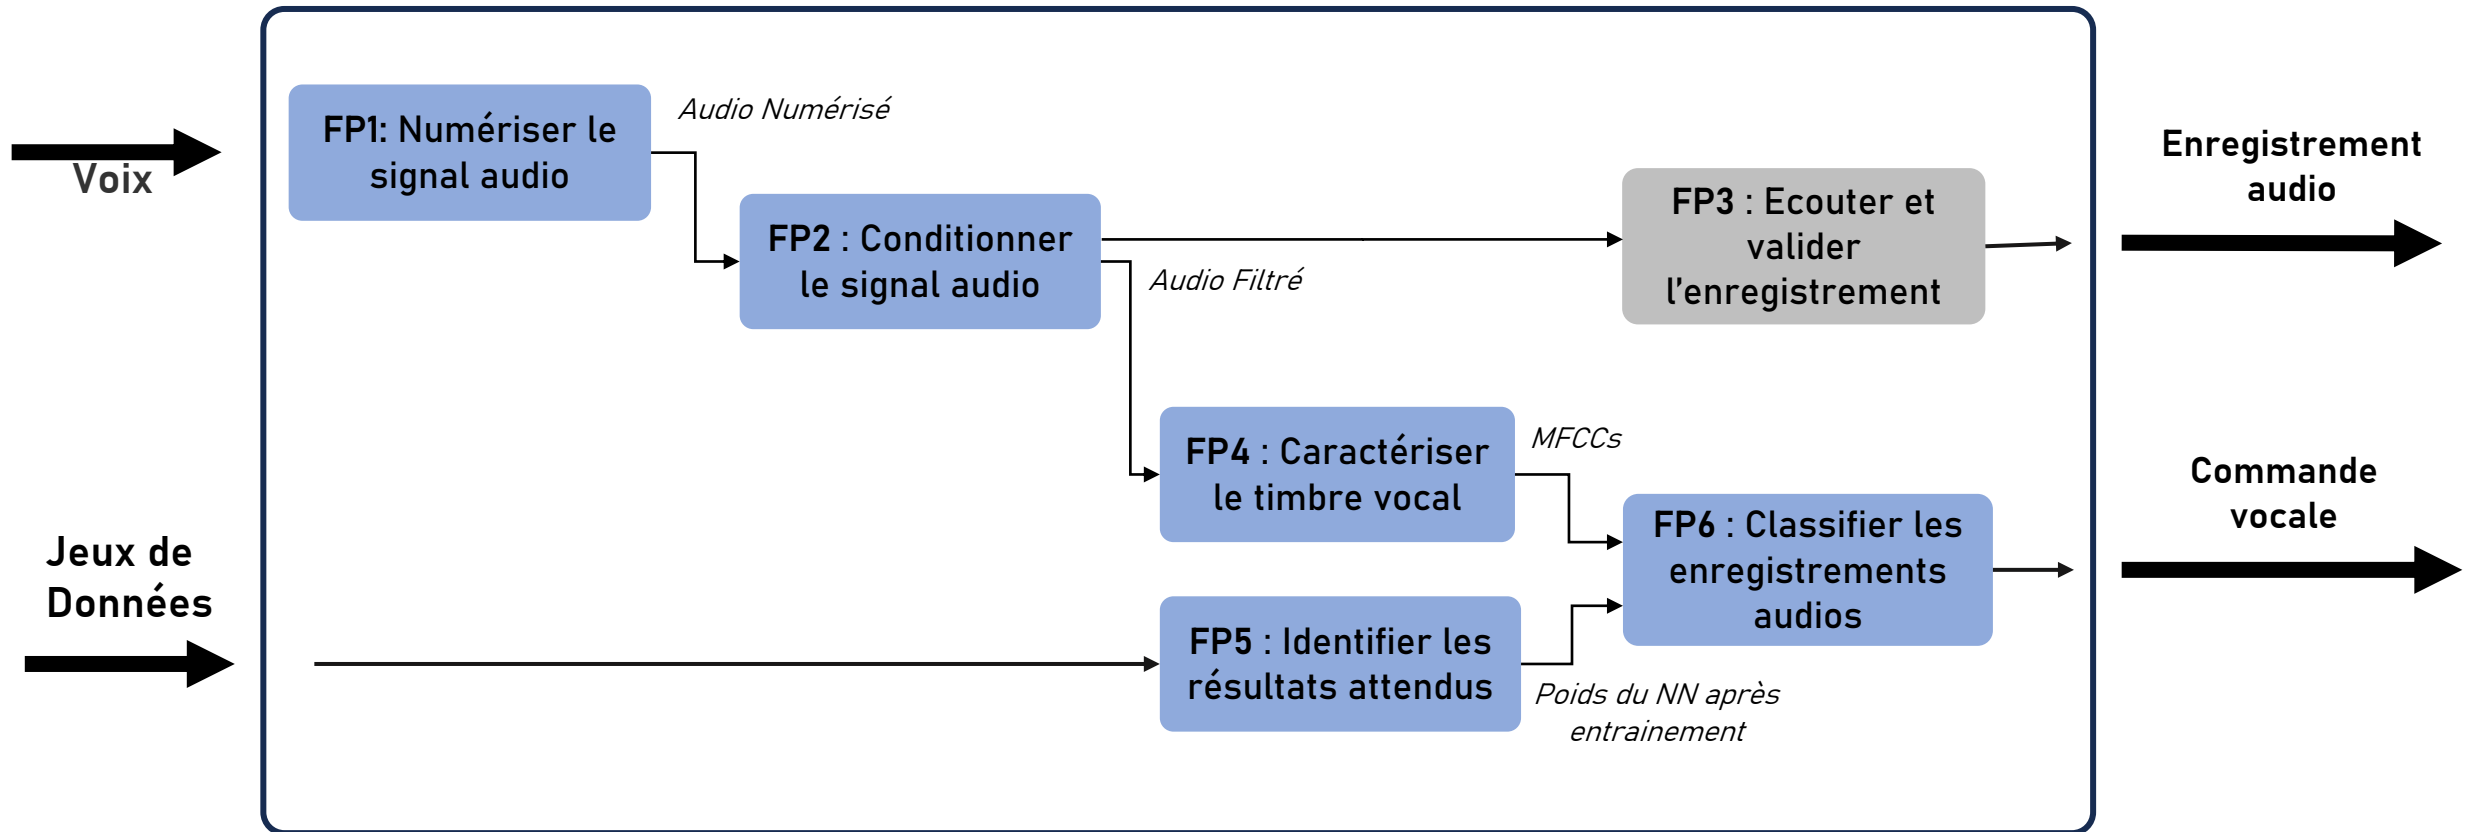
Voix

FP1: Numériser le signal audio

Audio Numérisé

FP2 : Conditionner le signal audio

Audio Filtré

FP3 : Ecouter et valider l'enregistrement

Enregistrement audio

FP4 : Caractériser le timbre vocal

MFCCs

FP6 : Classifier les enregistrements audios

Commande vocale

Jeux de Données

FP5 : Identifier les résultats attendus

Poids du NN après entrainement